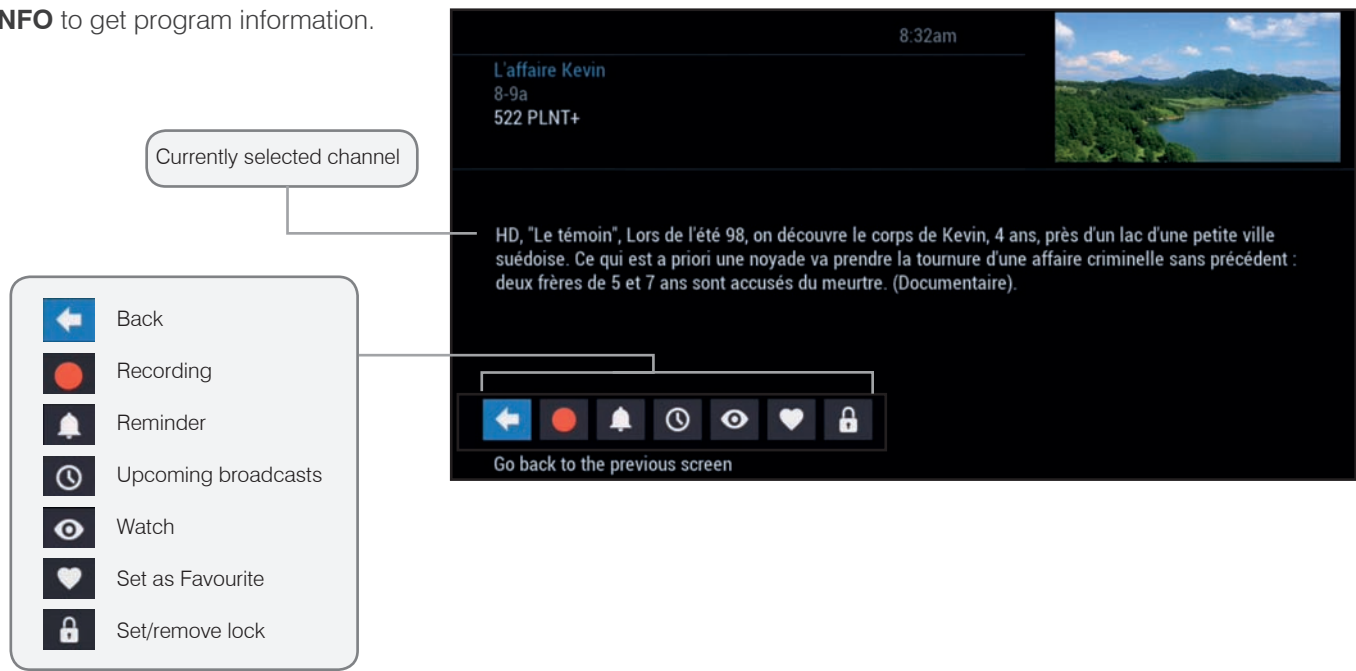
NFO to get program information.

Currently selected channel

Back
Recording
Reminder
Upcoming broadcasts
Watch
Set as Favourite
Set/remove lock

8:32am

L'affaire Kevin
8-9a
522 PLNT+

HD, "Le témoin", Lors de l'été 98, on découvre le corps de Kevin, 4 ans, près d'un lac d'une petite ville suédoise. Ce qui est a priori une noyade va prendre la tournure d'une affaire criminelle sans précédent : deux frères de 5 et 7 ans sont accusés du meurtre. (Documentaire).

Go back to the previous screen